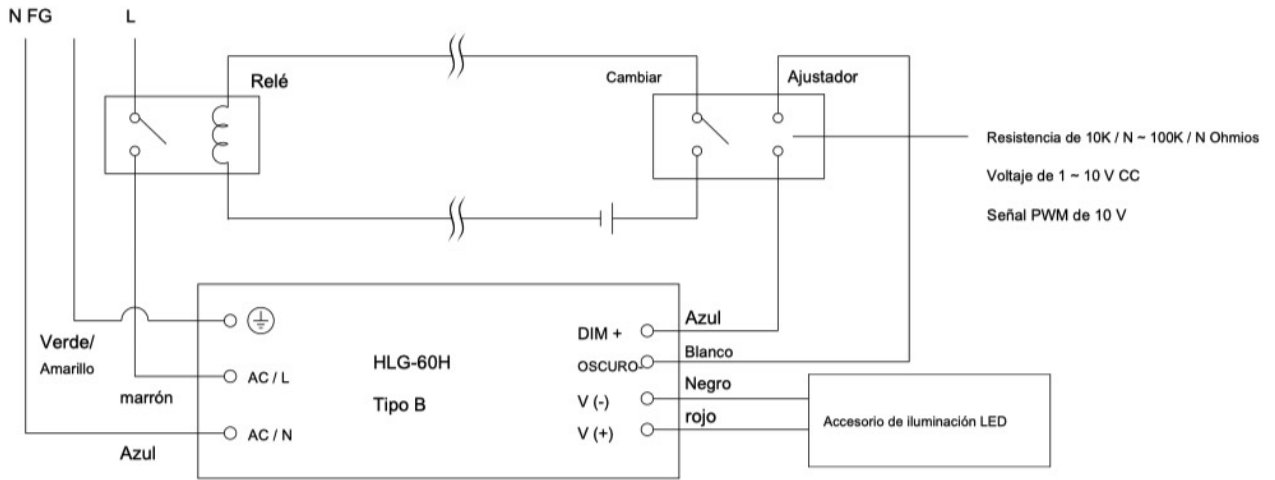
N FG L

Relé

Cambiar

Ajustador

Resistencia de 10K / N ~ 100K / N Ohmios

Voltaje de 1 ~ 10 V CC

Señal PWM de 10 V

Verde/
Amarillo

marrón

Azul

AC / L

AC / N

HLG-60H

Tipo B

DIM +

OSCURO

V (-)

V (+)

Azul

Blanco

Negro

rojo

Accesorio de iluminación LED